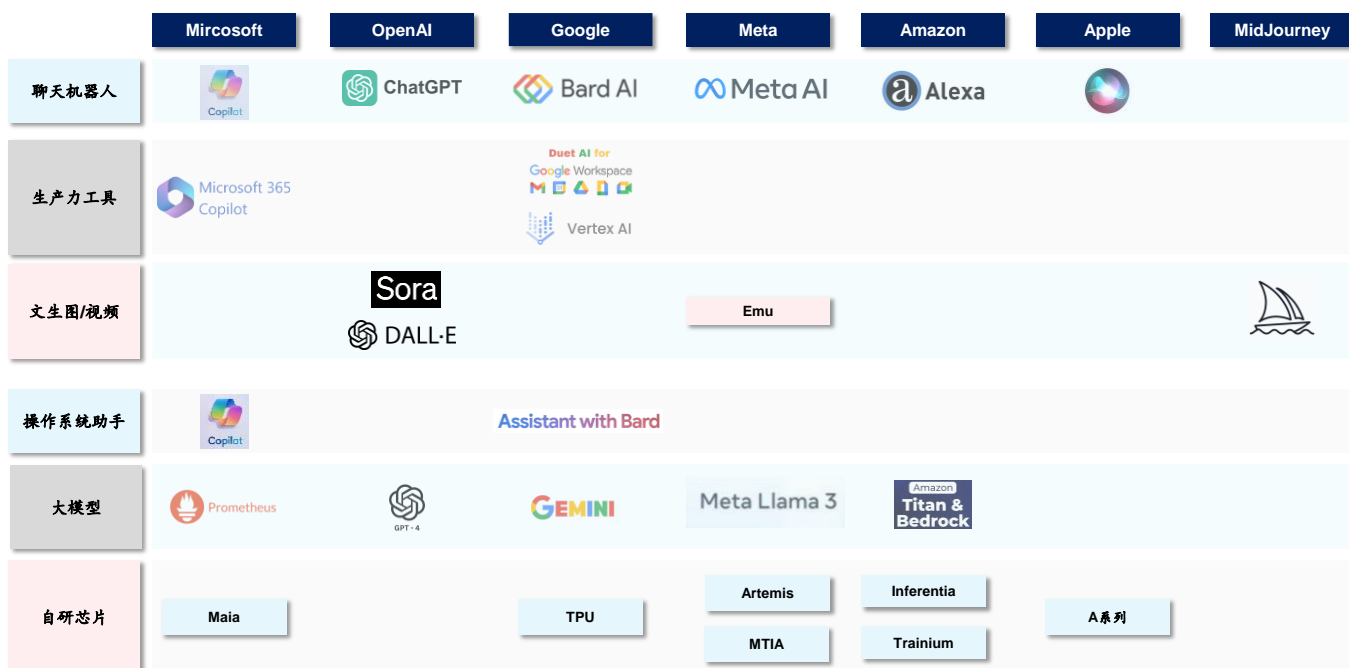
|  | Mircosoft | OpenAI | Google | Meta | Amazon | Apple | MidJourney |
|---|---|---|---|---|---|---|---|
| 聊天机器人 | Copilot | ChatGPT | Bard AI | Meta AI | Alexa |  |  |
| 生产力工具 | Microsoft 365 Copilot |  | Duet AI for Google Workspace<br>Vertex AI |  |  |  |  |
| 文生图/视频 |  | Sora<br>DALL·E |  | Emu |  |  |  |
| 操作系统助手 | Copilot |  | Assistant with Bard |  |  |  |  |
| 大模型 | Prometheus | GPT-4 | GEMINI | Meta Llama 3 | Amazon Titan & Bedrock |  |  |
| 自研芯片 | Maia |  | TPU | Artemis<br>MTIA | Inferentia<br>Trainium | A系列 |  |